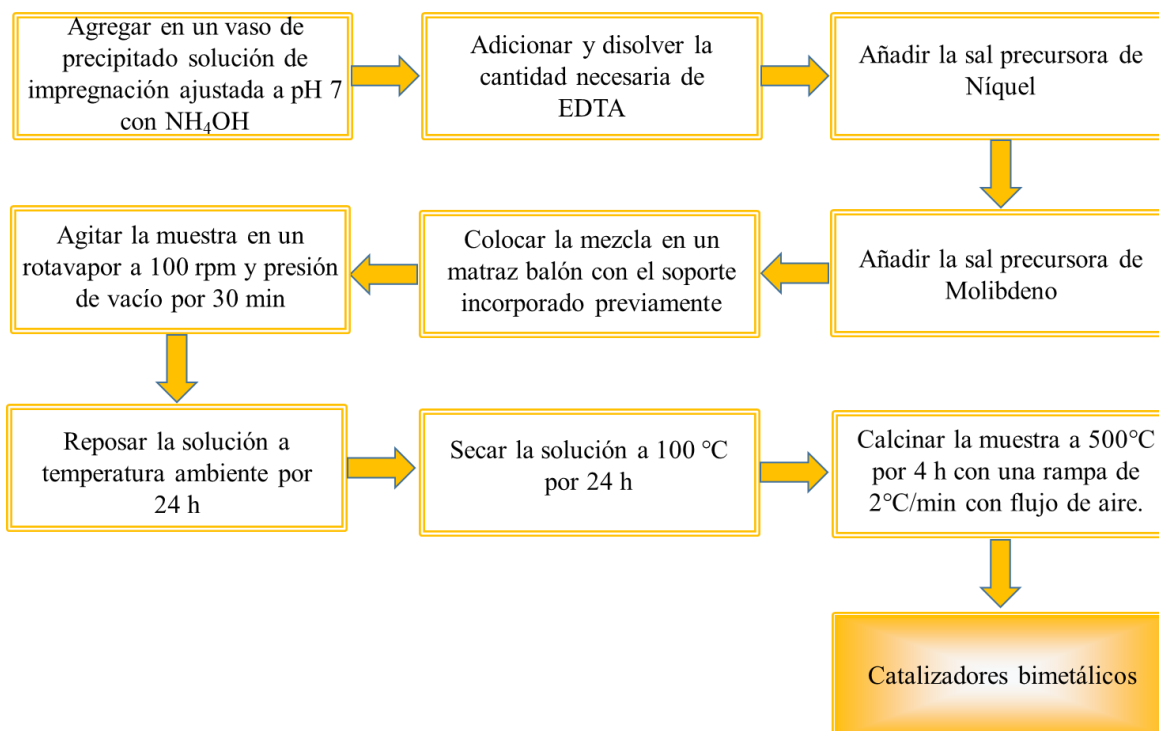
Agregar en un vaso de precipitado solución de impregnación ajustada a pH 7 con $NH_4OH$

Adicionar y disolver la cantidad necesaria de EDTA

Añadir la sal precursora de Níquel

Añadir la sal precursora de Molibdeno

Colocar la mezcla en un matraz balón con el soporte incorporado previamente

Agitar la muestra en un rotavapor a 100 rpm y presión de vacío por 30 min

Reposar la solución a temperatura ambiente por 24 h

Secar la solución a 100 °C por 24 h

Calcinar la muestra a 500°C por 4 h con una rampa de 2°C/min con flujo de aire.

Catalizadores bimetálicos